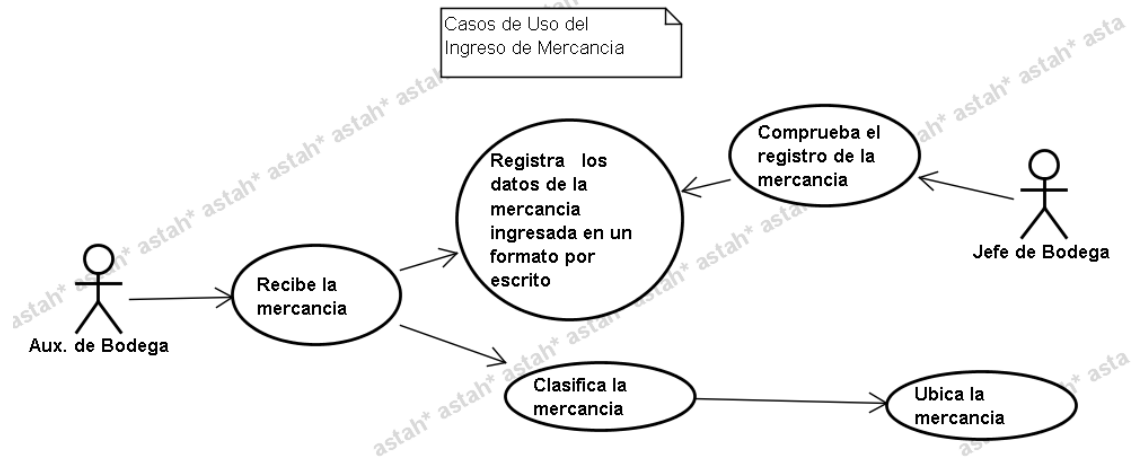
Casos de Uso del Ingreso de Mercancia

Comprueba el registro de la mercancia

Registra los datos de la mercancia ingresada en un formato por escrito

Jefe de Bodega

Recibe la mercancia

Aux. de Bodega

Clasifica la mercancia

Ubica la mercancia

astah* astah* astah* astah* astah* astah* asta